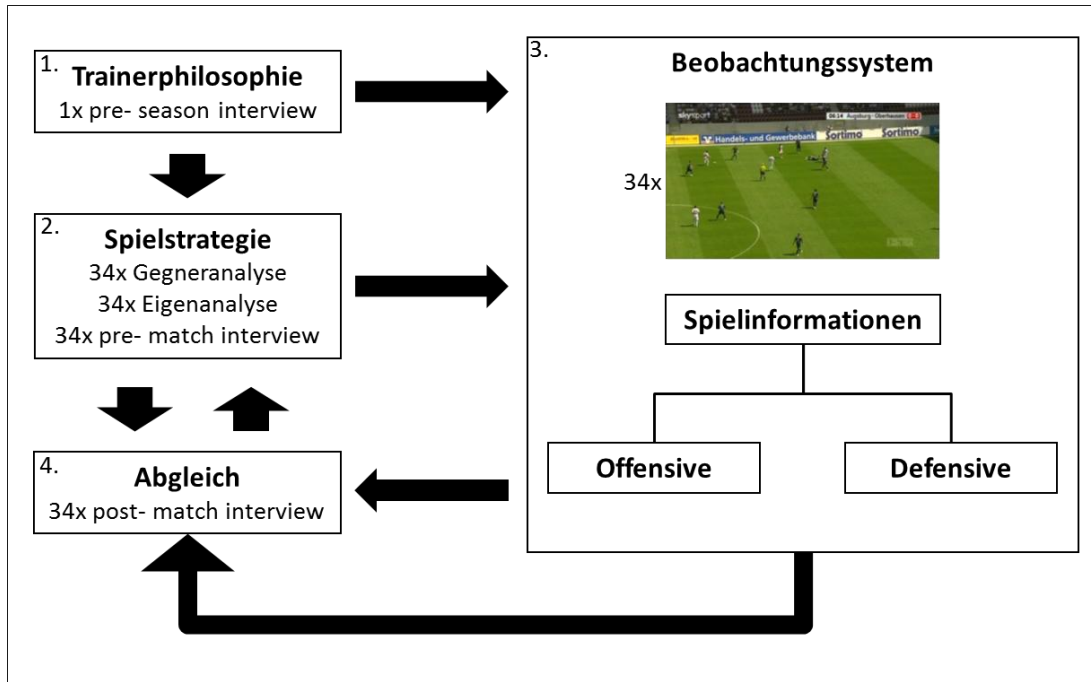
1. **Trainerphilosophie**
1x pre- season interview

2. **Spielstrategie**
34x Gegneranalyse
34x Eigenanalyse
34x pre- match interview

3. **Beobachtungssystem**

34x

sky sport
Handels- und Gewerbebank
Sortimo Sortimo

**Spielinformationen**

**Offensive**

**Defensive**

4. **Abgleich**
34x post- match interview